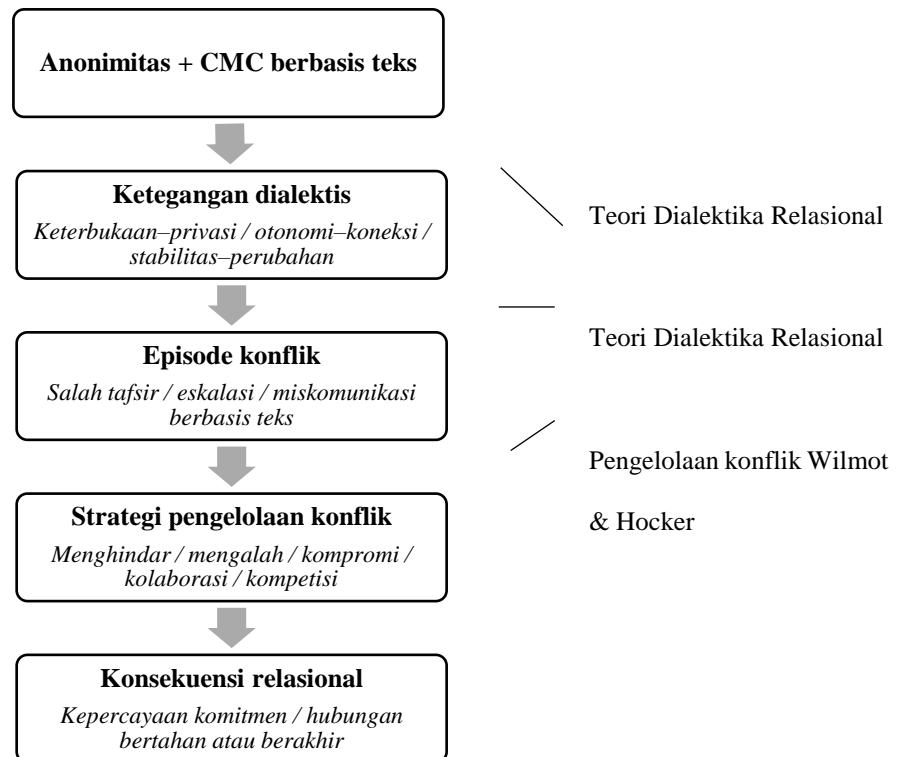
Anonimitas + CMC berbasis teks

Ketegangan dialektis

Keterbukaan–privasi / otonomi–koneksi / stabilitas–perubahan

Teori Dialektika Relasional

Teori Dialektika Relasional

Episode konflik

Salah tafsir / eskalasi / miskomunikasi berbasis teks

Pengelolaan konflik Wilmot & Hocker

Strategi pengelolaan konflik

Menghindar / mengalah / kompromi / kolaborasi / kompetisi

Konsekuensi relasional

Kepercayaan komitmen / hubungan bertahan atau berakhir